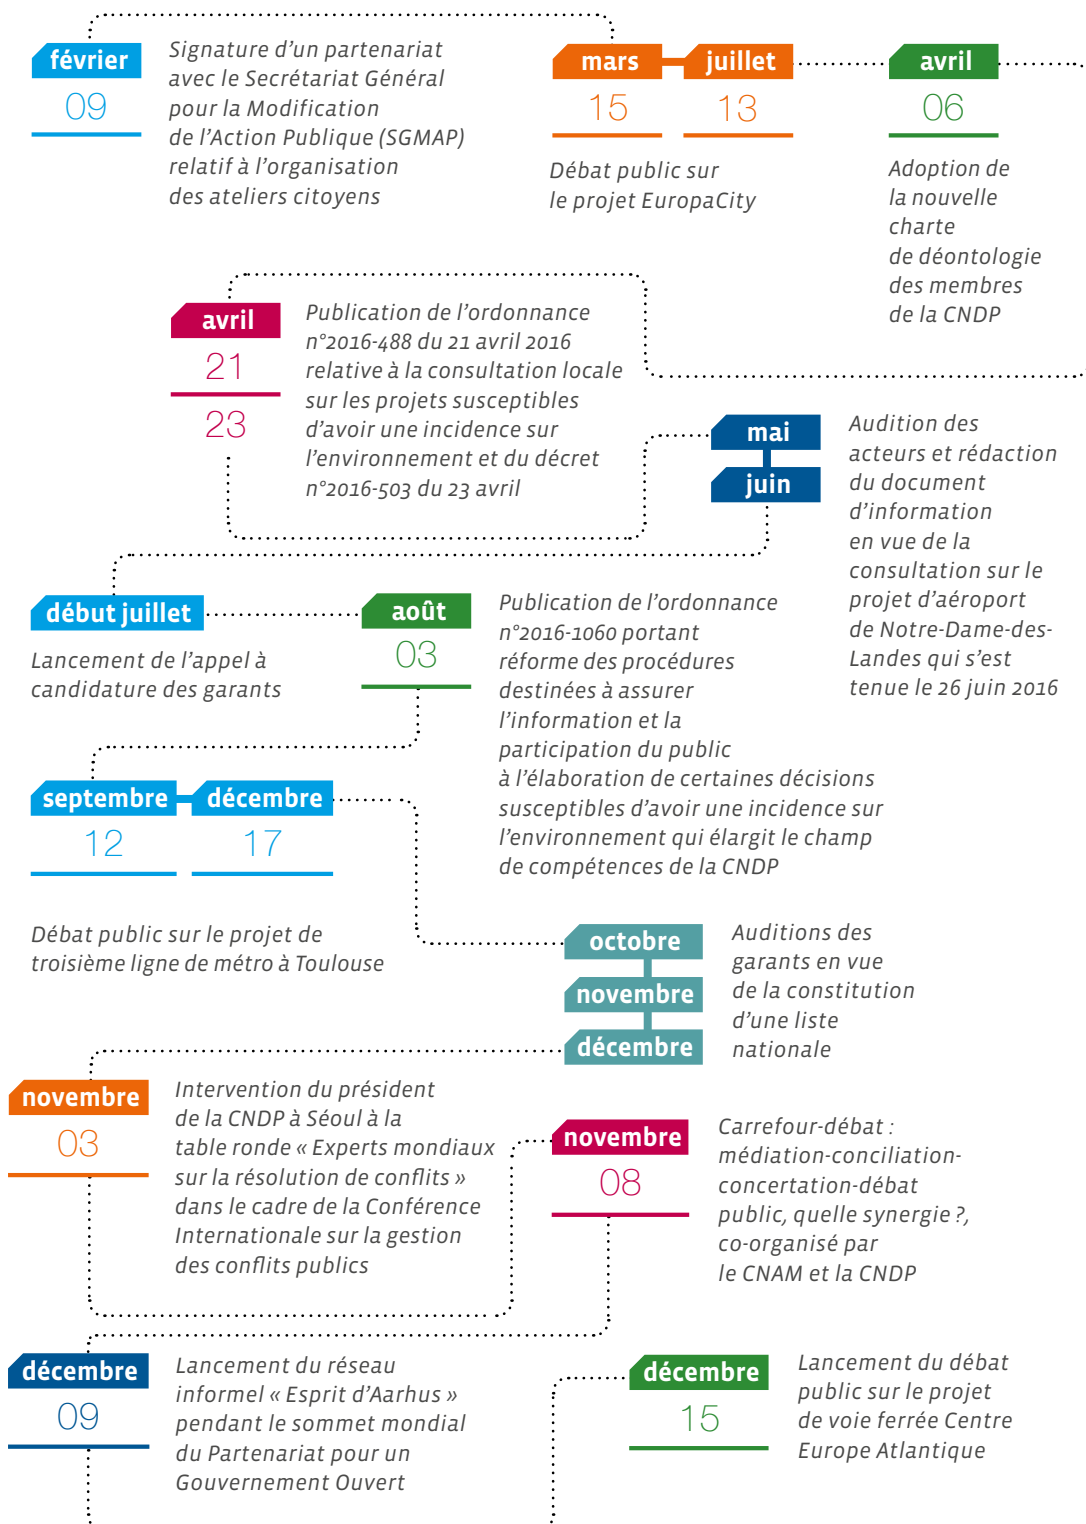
février
09
Signature d’un partenariat avec le Secrétariat Général pour la Modification de l’Action Publique (SGMAP) relatif à l’organisation des ateliers citoyens

mars
15
juillet
13
Débat public sur le projet EuropaCity

avril
06
Adoption de la nouvelle charte de déontologie des membres de la CNDP

avril
21
23
Publication de l’ordonnance n°2016-488 du 21 avril 2016 relative à la consultation locale sur les projets susceptibles d’avoir une incidence sur l’environnement et du décret n°2016-503 du 23 avril

mai
juin
Audition des acteurs et rédaction du document d’information en vue de la consultation sur le projet d’aéroport de Notre-Dame-des-Landes qui s’est tenue le 26 juin 2016

début juillet
Lancement de l’appel à candidature des garants

août
03
Publication de l’ordonnance n°2016-1060 portant réforme des procédures destinées à assurer l’information et la participation du public à l’élaboration de certaines décisions susceptibles d’avoir une incidence sur l’environnement qui élargit le champ de compétences de la CNDP

septembre
12
décembre
17
Débat public sur le projet de troisième ligne de métro à Toulouse

octobre
novembre
décembre
Auditions des garants en vue de la constitution d’une liste nationale

novembre
03
Intervention du président de la CNDP à Séoul à la table ronde « Experts mondiaux sur la résolution de conflits » dans le cadre de la Conférence Internationale sur la gestion des conflits publics

novembre
08
Carrefour-débat : médiation-conciliation-concertation-débat public, quelle synergie ?, co-organisé par le CNAM et la CNDP

décembre
09
Lancement du réseau informel « Esprit d’Aarhus » pendant le sommet mondial du Partenariat pour un Gouvernement Ouvert

décembre
15
Lancement du débat public sur le projet de voie ferrée Centre Europe Atlantique